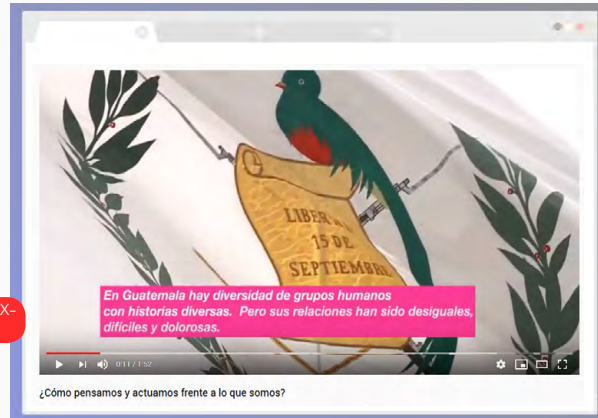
LIBER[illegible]
15 DE
SEPTIEMBRE

En Guatemala hay diversidad de grupos humanos con historias diversas. Pero sus relaciones han sido desiguales, difíciles y dolorosas.

X-

0:11 / 1:52

¿Cómo pensamos y actuamos frente a lo que somos?